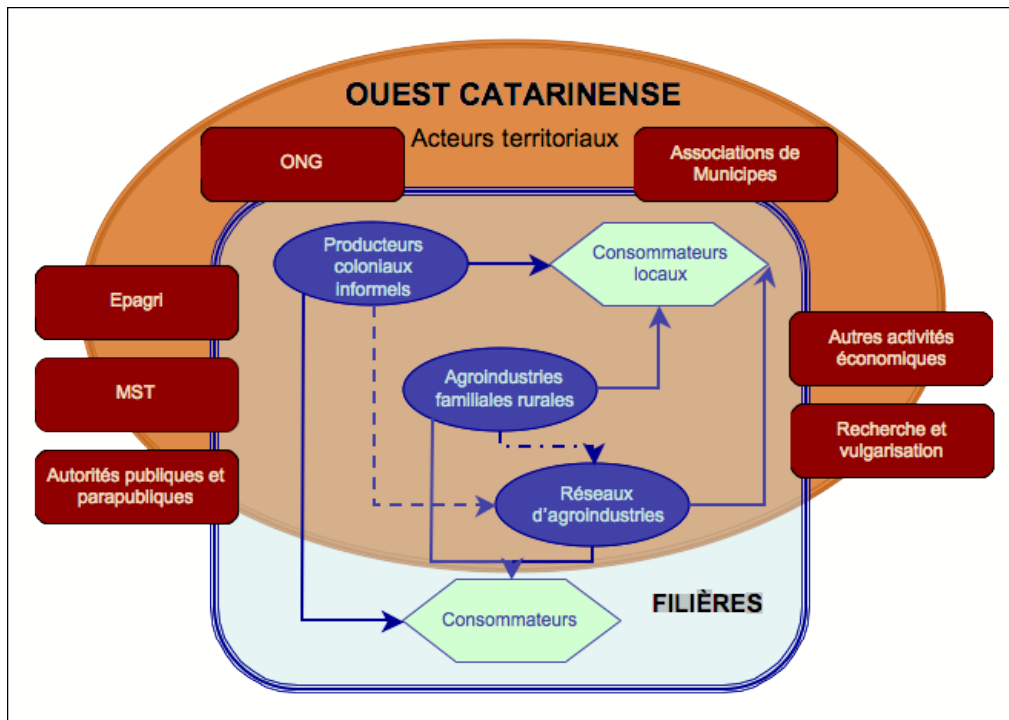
OUEST CATARINENSE

Acteurs territoriaux

ONG

Associations de Municipes

Epagri

MST

Autorités publiques et parapubliques

Autres activités économiques

Recherche et vulgarisation

Producteurs coloniaux informels

Consommateurs locaux

Agroindustries familiales rurales

Réseaux d'agroindustries

Consommateurs

FILIÈRES